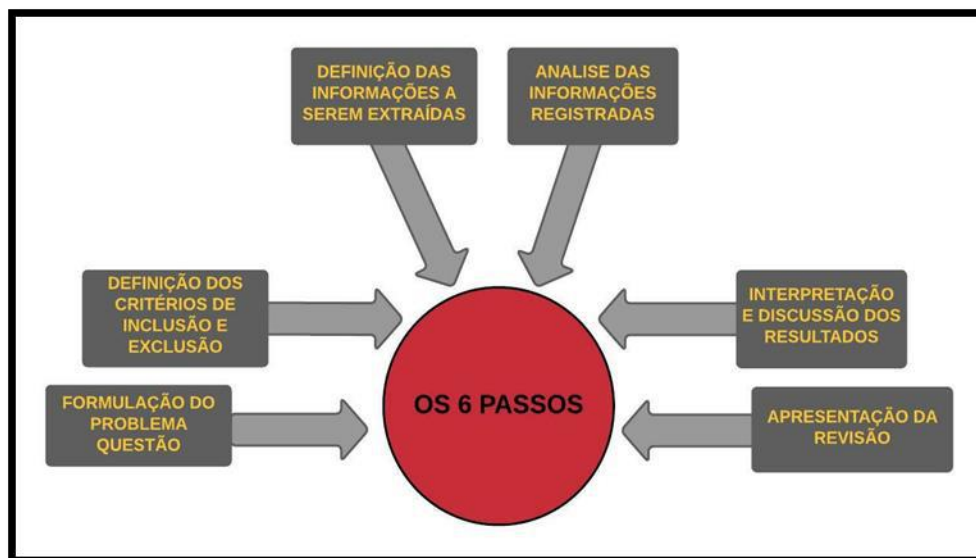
DEFINIÇÃO DAS INFORMAÇÕES A SEREM EXTRAÍDAS

ANALISE DAS INFORMAÇÕES REGISTRADAS

DEFINIÇÃO DOS CRITÉRIOS DE INCLUSÃO E EXCLUSÃO

INTERPRETAÇÃO E DISCUSSÃO DOS RESULTADOS

FORMULAÇÃO DO PROBLEMA QUESTÃO

OS 6 PASSOS

APRESENTAÇÃO DA REVISÃO